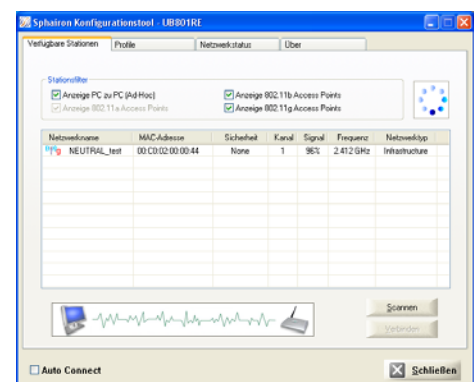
Sphairon Konfigurationstool - UB801RE

Verfügbare Stationen | Profile | Netzwerkstatus | Über

Stationsfilter
Anzeige PC zu PC (Ad-Hoc)
Anzeige 802.11a Access Points
Anzeige 802.11b Access Points
Anzeige 802.11g Access Points

| Netzwerkname | MAC-Adresse | Sicherheit | Kanal | Signal | Frequenz | Netzwerktyp |
|---|---|---|---|---|---|---|
| NEUTRAL_test | 00:C0:02:00:00:44 | None | 1 | 96% | 2.412 GHz | Infrastructure |

Scannen
Verbinden

Auto Connect
Schließen